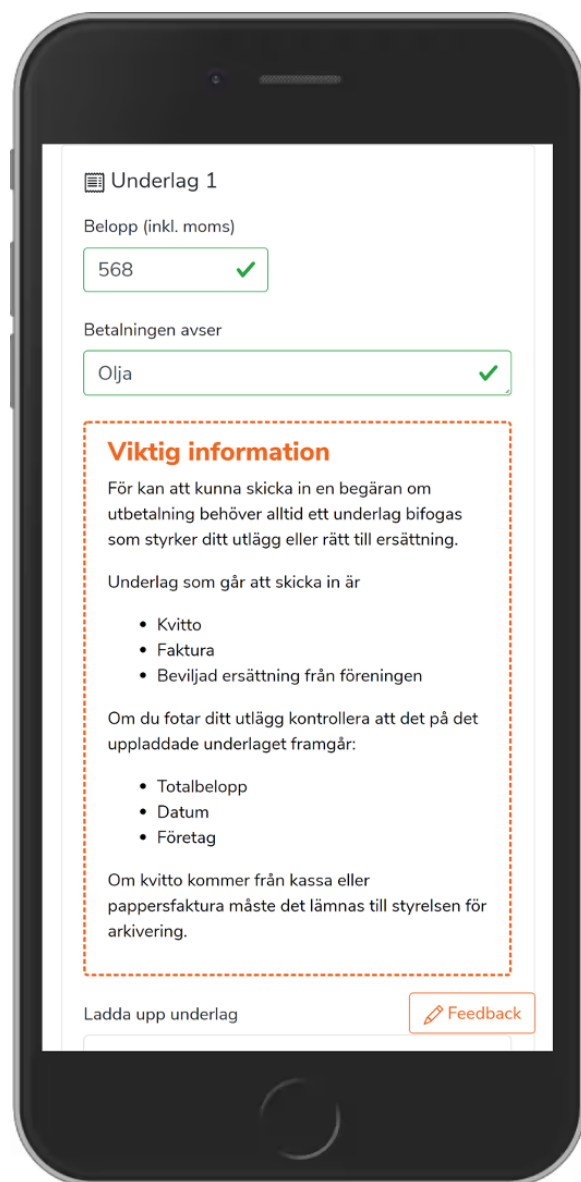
Underlag 1

Belopp (inkl. moms)

568

Betalningen avser

Olja

Viktig information

För kan att kunna skicka in en begäran om utbetalning behöver alltid ett underlag bifogas som styrker ditt utlägg eller rätt till ersättning.

Underlag som går att skicka in är

- Kvitto
- Faktura
- Beviljad ersättning från föreningen

Om du fotar ditt utlägg kontrollera att det på det uppladdade underlaget framgår:

- Totalbelopp
- Datum
- Företag

Om kvitto kommer från kassa eller pappersfaktura måste det lämnas till styrelsen för arkivering.

Ladda upp underlag

Feedback